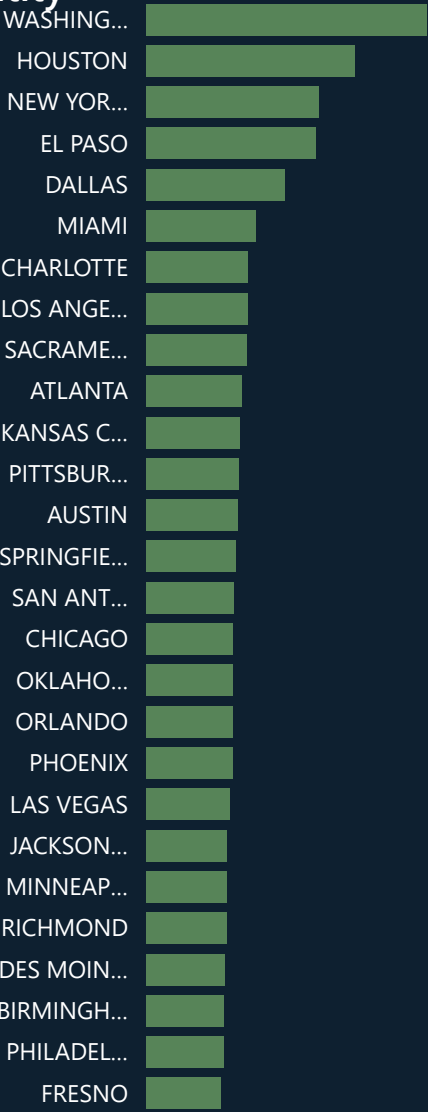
WASHING...
HOUSTON
NEW YOR...
EL PASO
DALLAS
MIAMI
CHARLOTTE
LOS ANGE...
SACRAME...
ATLANTA
KANSAS C...
PITTSBUR...
AUSTIN
SPRINGFIE...
SAN ANT...
CHICAGO
OKLAHO...
ORLANDO
PHOENIX
LAS VEGAS
JACKSON...
MINNEAP...
RICHMOND
DES MOIN...
BIRMINGH...
PHILADEL...
FRESNO